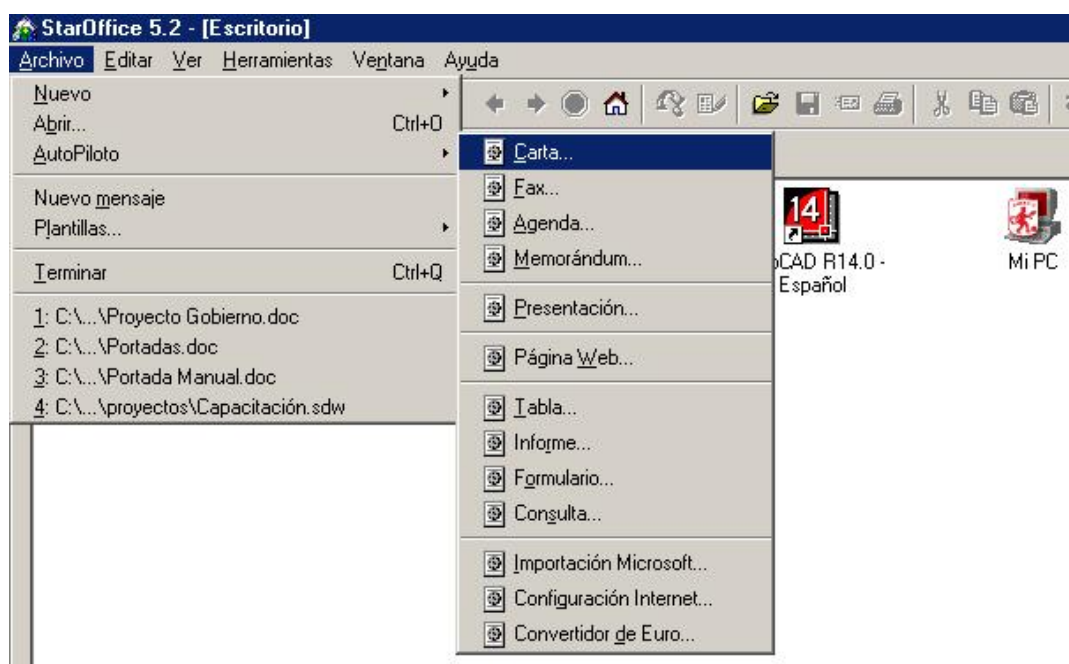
StarOffice 5.2 - [Escritorio]

Archivo Editar Ver Herramientas Ventana Ayuda

Nuevo
Abrir... Ctrl+O
AutoPiloto

Nuevo mensaje
Plantillas...

Terminar Ctrl+Q

1: C:\...\Proyecto Gobierno.doc
2: C:\...\Portadas.doc
3: C:\...\Portada Manual.doc
4: C:\...\proyectos\Capacitación.sdw

Carta...
Fax...
Agenda...
Memorándum...

Presentación...

Página Web...

Tabla...
Informe...
Formulario...
Consulta...

Importación Microsoft...
Configuración Internet...
Convertidor de Euro...

14

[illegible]CAD R14.0 - Español

Mi PC